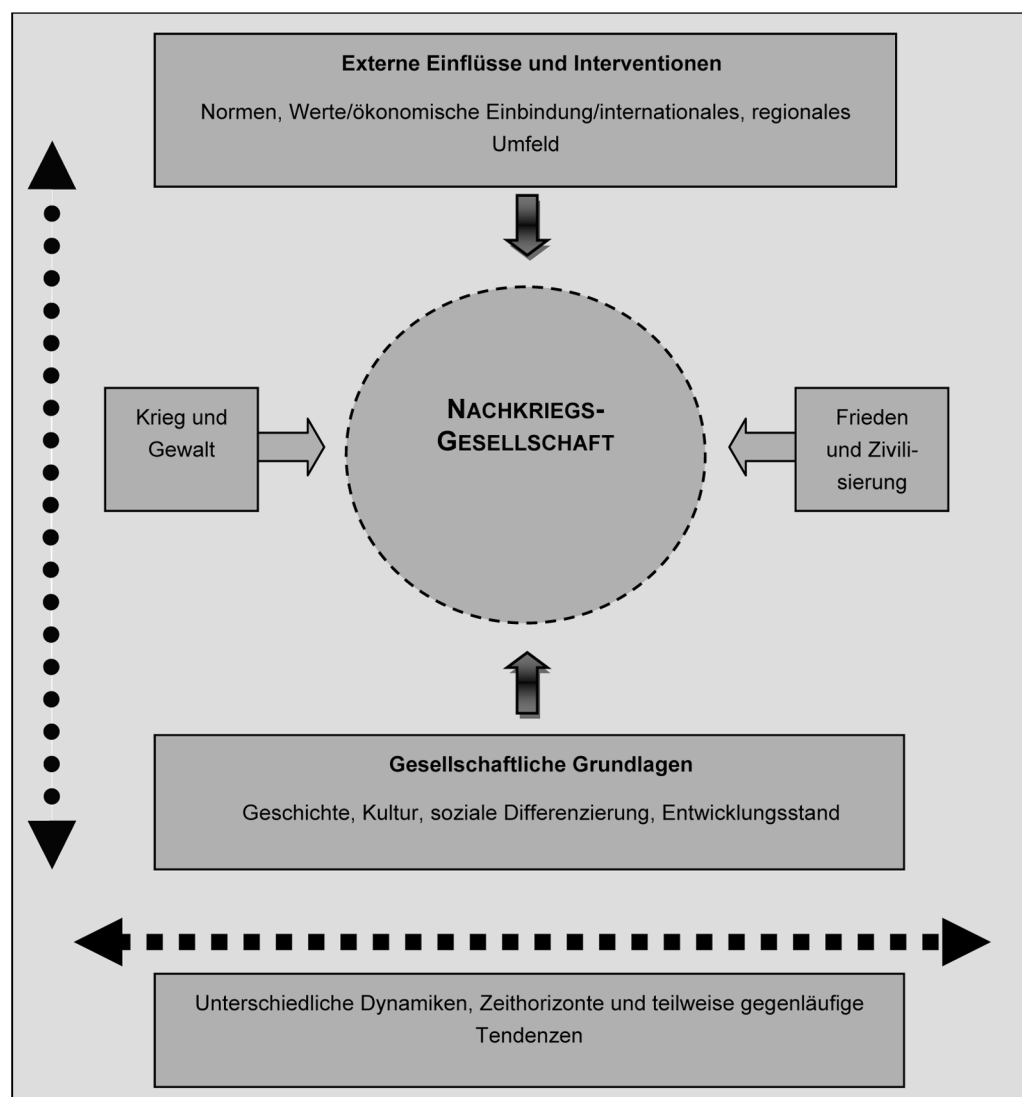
**Externe Einflüsse und Interventionen**

Normen, Werte/ökonomische Einbindung/internationales, regionales Umfeld

Krieg und Gewalt

NACHKRIEGS-GESELLSCHAFT

Frieden und Zivilisierung

**Gesellschaftliche Grundlagen**

Geschichte, Kultur, soziale Differenzierung, Entwicklungsstand

Unterschiedliche Dynamiken, Zeithorizonte und teilweise gegenläufige Tendenzen